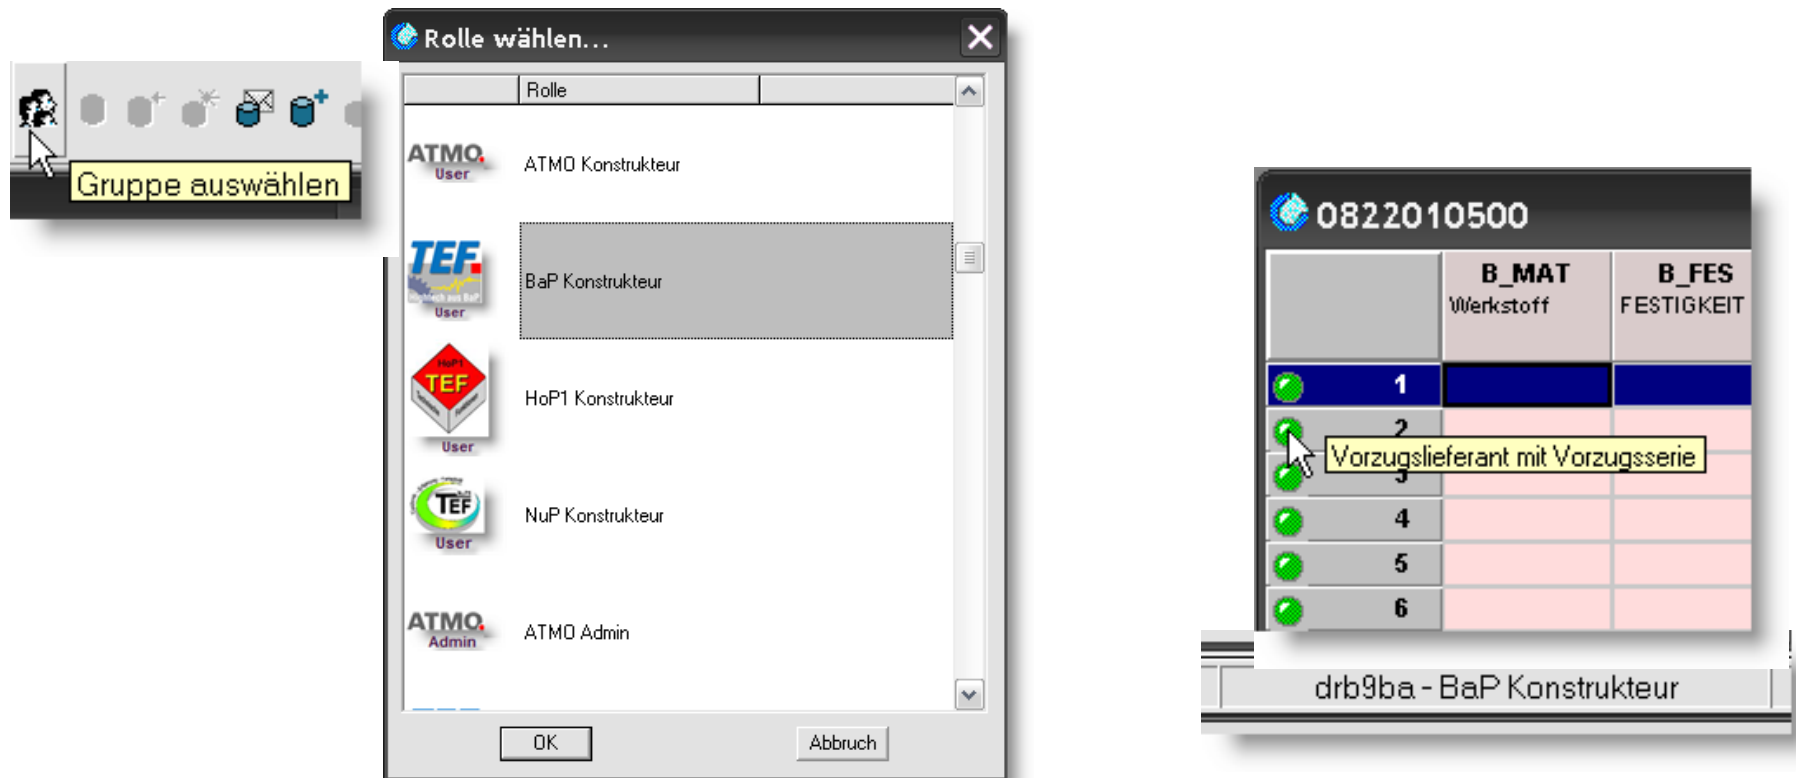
Gruppe auswählen

Rolle wählen...

| | Rolle | |
|---|---|---|
| ATMO User | ATMO Konstrukteur | |
| TEF User | BaP Konstrukteur | |
| TEF User | HoP1 Konstrukteur | |
| TEF User | NuP Konstrukteur | |
| ATMO Admin | ATMO Admin | |

OK

Abbruch

0822010500

| | B_MAT Werkstoff | B_FES FESTIGKEIT |
|---|---|---|
| 1 | | |
| 2 | | |
| 3 | | |
| 4 | | |
| 5 | | |
| 6 | | |

Vorzugslieferant mit Vorzugsserie

drb9ba - BaP Konstrukteur